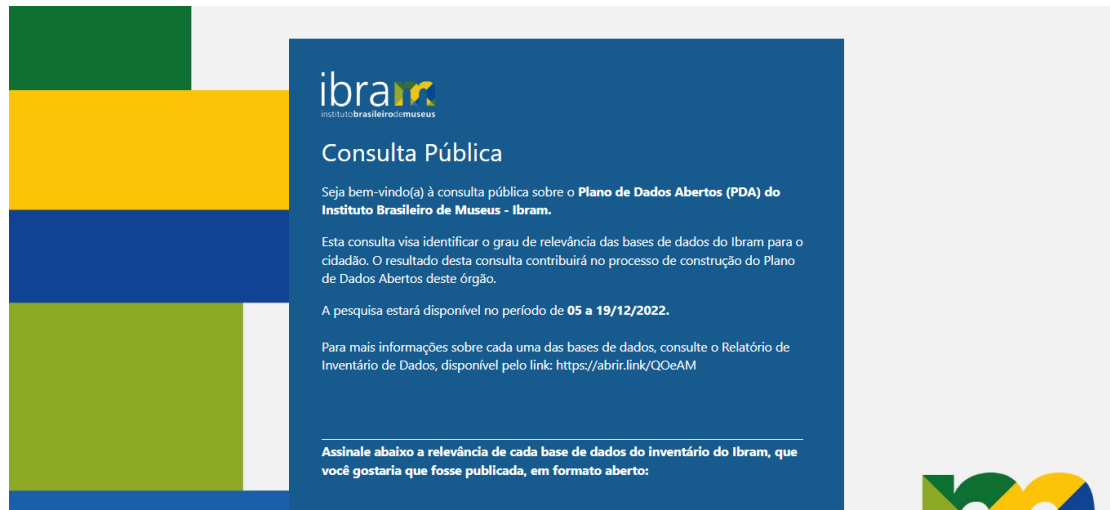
ibram
institutobrasileirodemuseus

Consulta Pública

Seja bem-vindo(a) à consulta pública sobre o Plano de Dados Abertos (PDA) do Instituto Brasileiro de Museus - Ibram.

Esta consulta visa identificar o grau de relevância das bases de dados do Ibram para o cidadão. O resultado desta consulta contribuirá no processo de construção do Plano de Dados Abertos deste órgão.

A pesquisa estará disponível no período de 05 a 19/12/2022.

Para mais informações sobre cada uma das bases de dados, consulte o Relatório de Inventário de Dados, disponível pelo link: https://abrir.link/QOeAM

Assinale abaixo a relevância de cada base de dados do inventário do Ibram, que você gostaria que fosse publicada, em formato aberto: